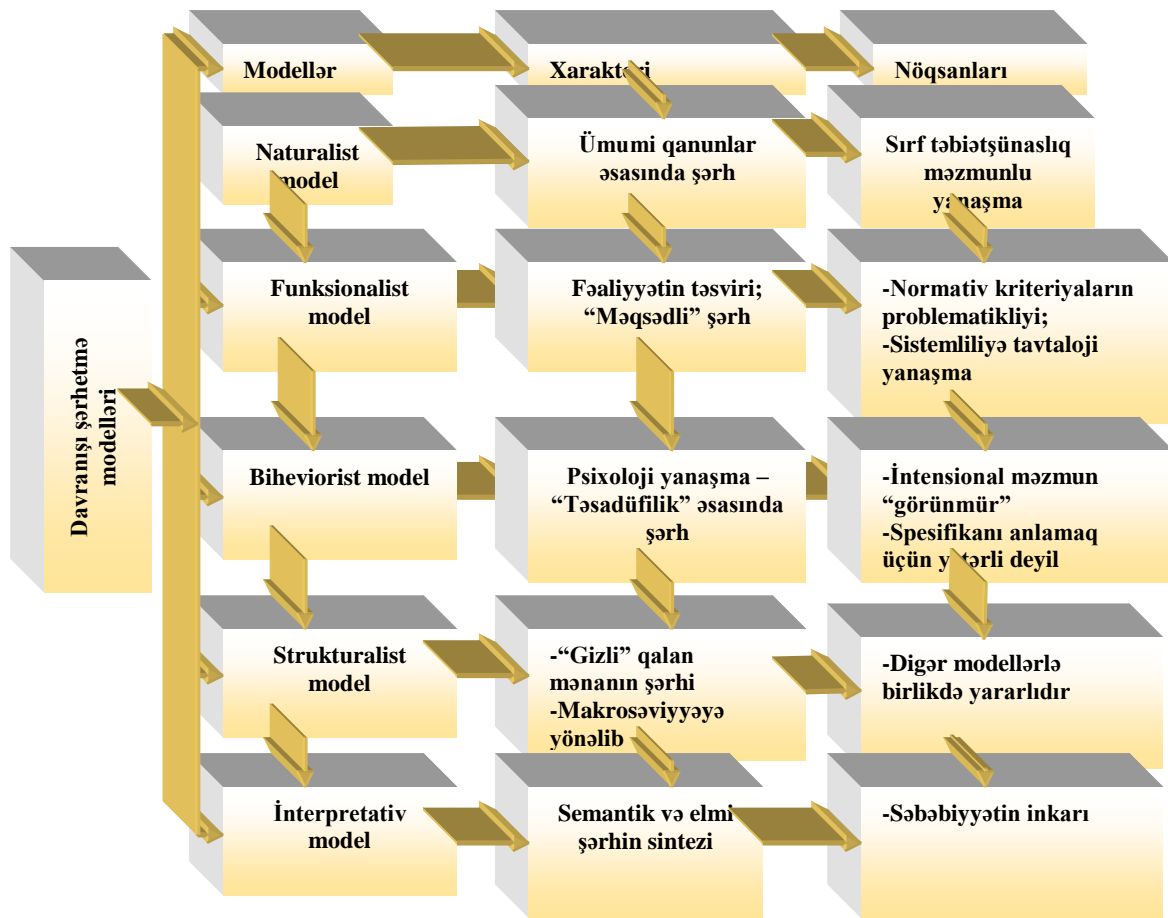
Davranışı şərhetmə modelləri

Modellər

Xarakteri

Nöqsanları

Naturalist model

Ümumi qanunlar əsasında şərh

Sırf təbiətşünaslıq məzmunlu yanaşma

Funksionalist model

Fəaliyyətin təsviri; "Məqsədli" şərh

-Normativ kriteriyaların problematikliyi;
-Sistemliliyə tavtaloji yanaşma

Biheviorist model

Psixoloji yanaşma – "Təsadüfilik" əsasında şərh

-İntensional məzmun "görünmür"
-Spesifikanı anlamaq üçün y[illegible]tərli deyil

Strukturalist model

-"Gizli" qalan mənanın şərhi
-Makrosəviyyəyə yönəlib

-Digər modellərlə birlikdə yararlıdır

İnterpretativ model

Semantik və elmi şərhin sintezi

-Səbəbiyyətin inkarı